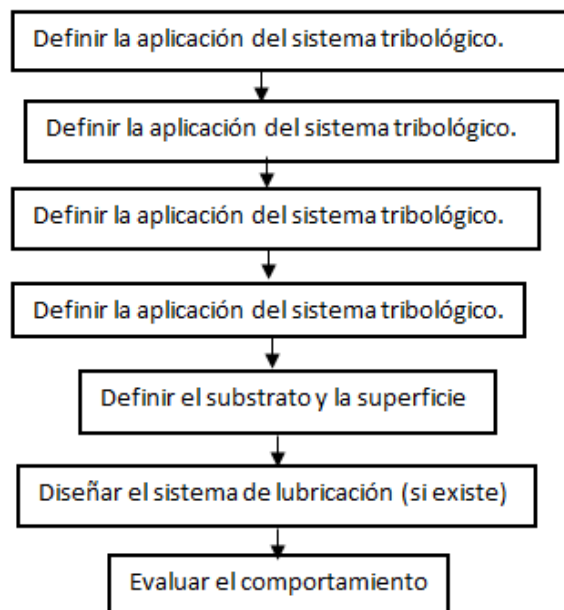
Definir la aplicación del sistema tribológico.

Definir la aplicación del sistema tribológico.

Definir la aplicación del sistema tribológico.

Definir la aplicación del sistema tribológico.

Definir el substrato y la superficie

Diseñar el sistema de lubricación (si existe)

Evaluar el comportamiento